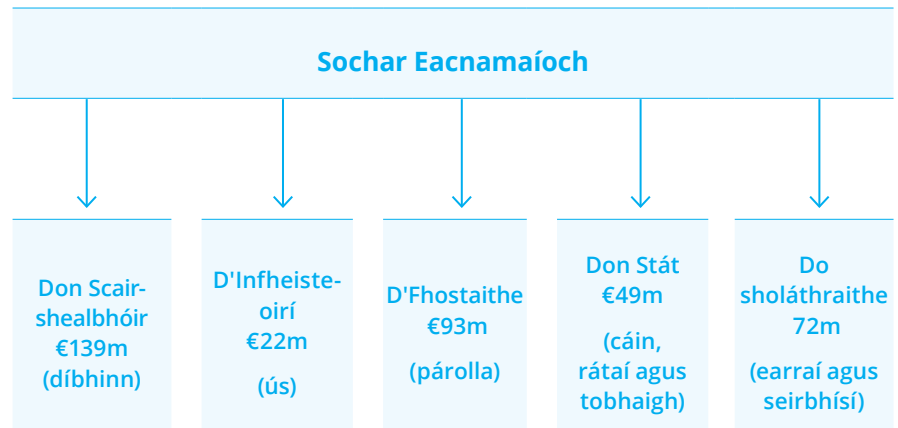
Sochar Eacnamaíoch

Don Scairshealbhóir
€139m
(díbhinn)

D'Infheisteoirí
€22m
(ús)

D'Fhostaithe
€93m
(párolla)

Don Stát
€49m
(cáin, rátaí agus tobhaigh)

Do sholáthraithe
72m
(earraí agus seirbhísí)